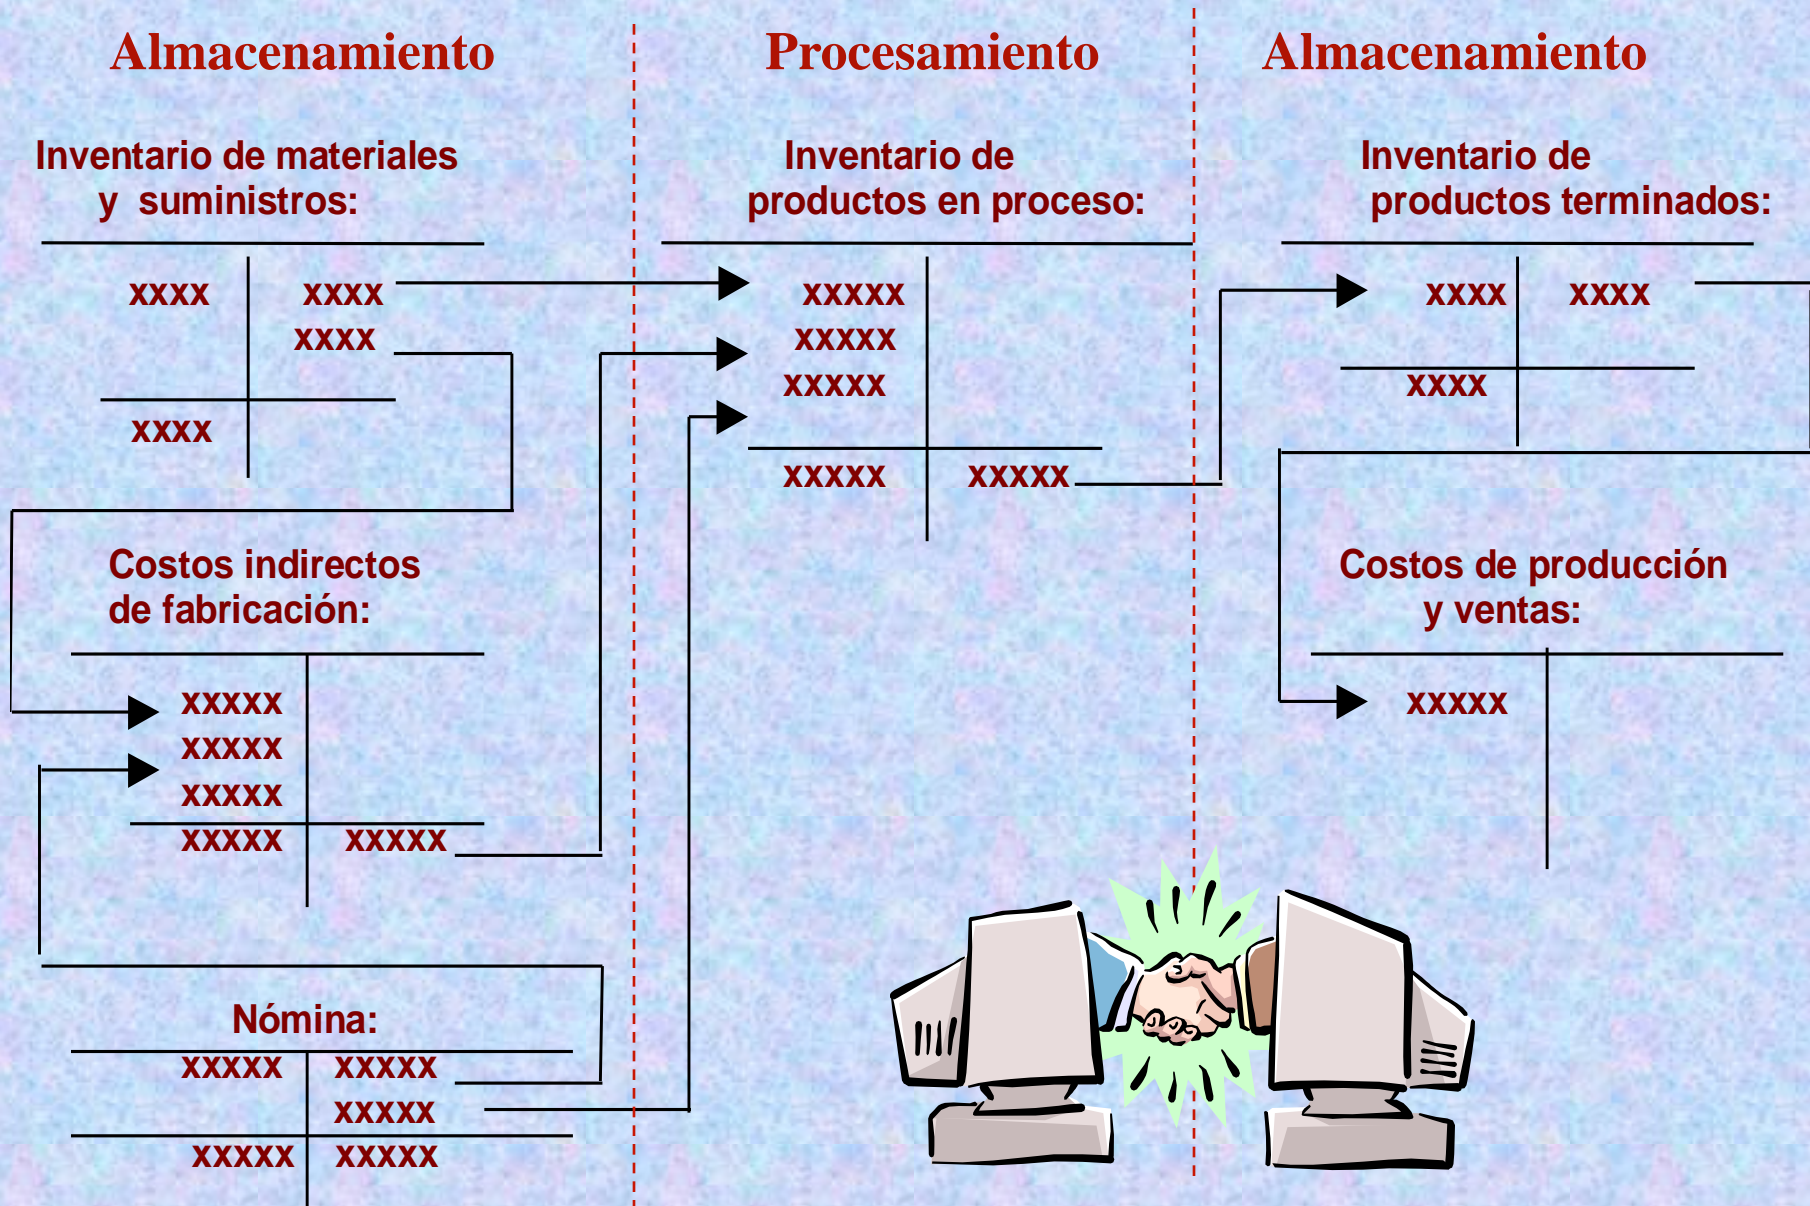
Almacenamiento

Inventario de materiales y suministros:

xxxx | xxxx
xxxx
xxxx

Costos indirectos de fabricación:

xxxxx
xxxxx
xxxxx
xxxxx | xxxxx

Nómina:

xxxxx | xxxxx
xxxxx
xxxxx | xxxxx

Procesamiento

Inventario de productos en proceso:

xxxxx
xxxxx
xxxxx
xxxxx | xxxxx

Almacenamiento

Inventario de productos terminados:

xxxx | xxxx
xxxx

Costos de producción y ventas:

xxxxx